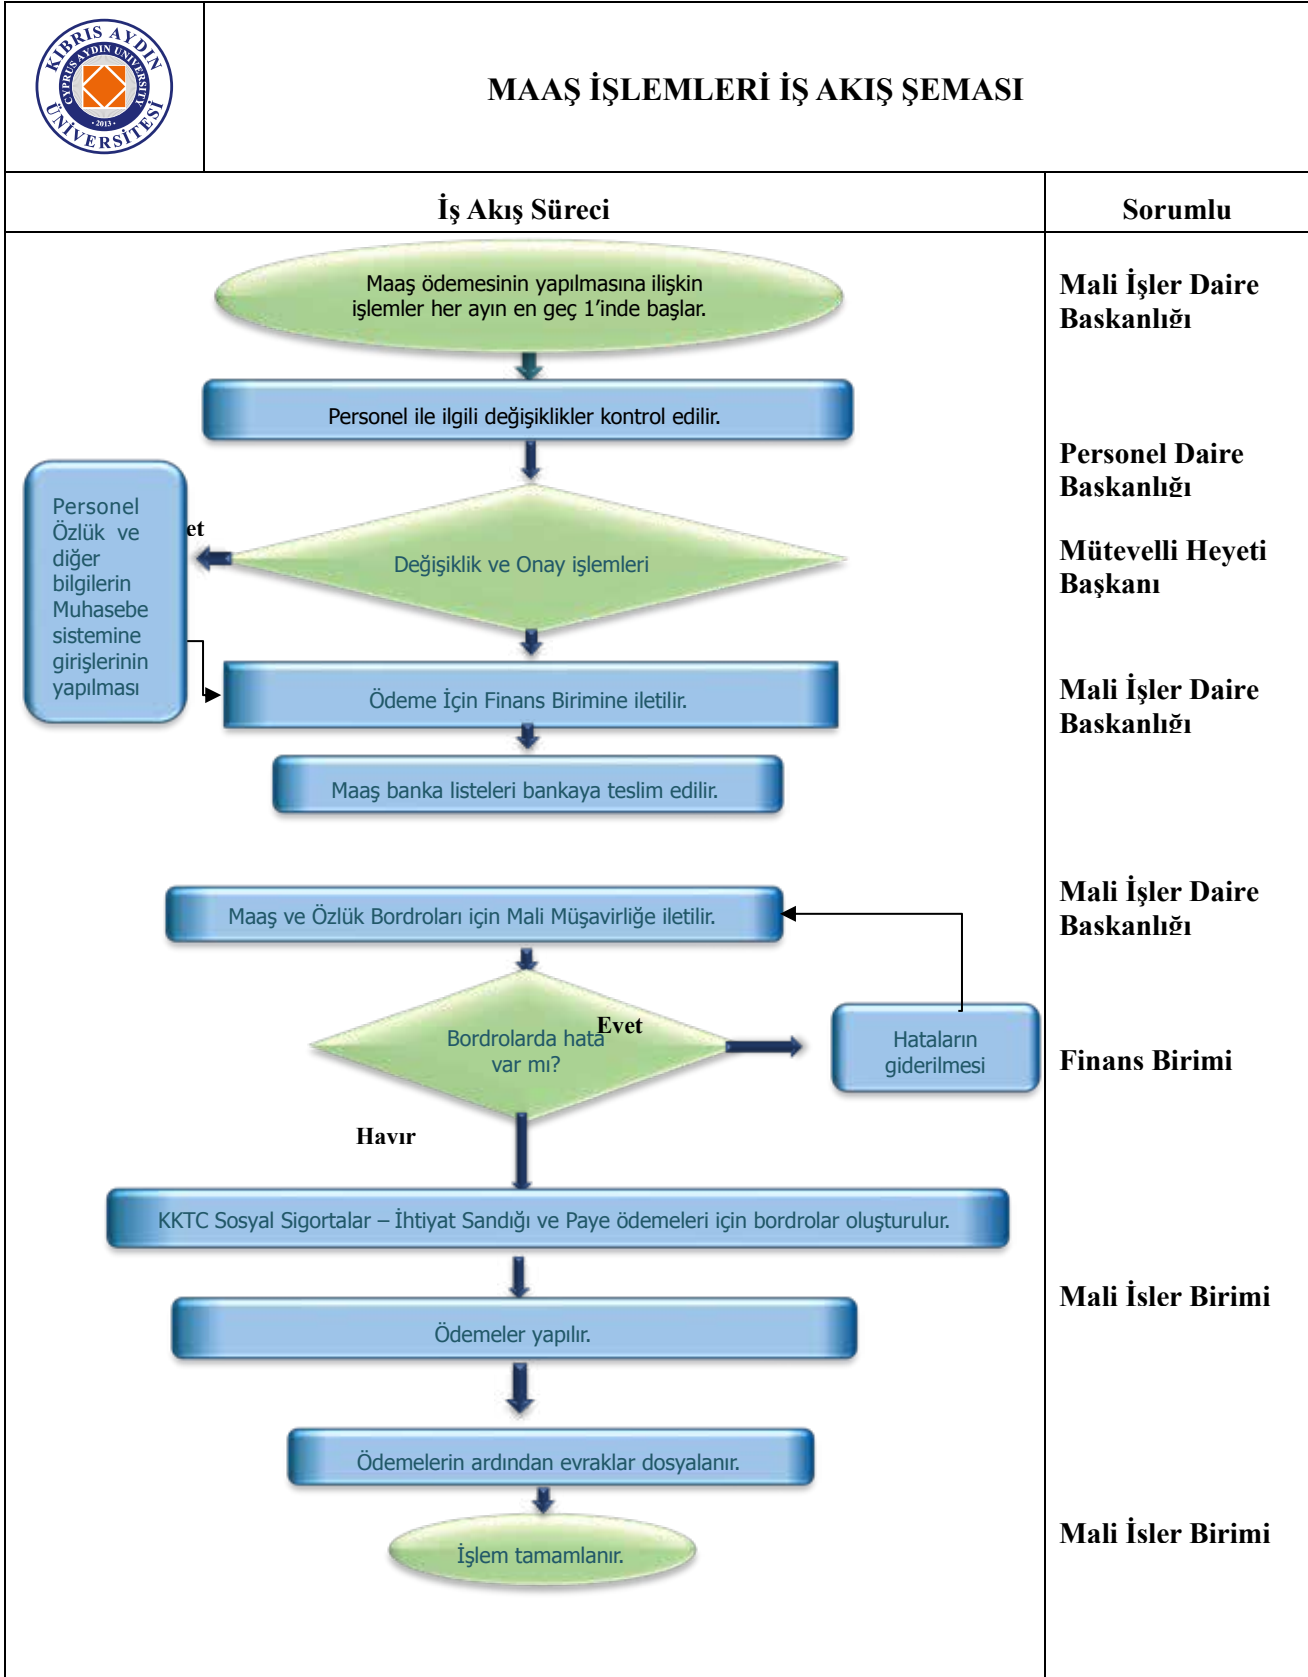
KIBRIS AYDIN ÜNİVERSİTESİ CYPRUS AYDIN UNIVERSITY 2013

MAAŞ İŞLEMLERİ İŞ AKIŞ ŞEMASI

| İş Akış Süreci | Sorumlu |
|---|---|

Maaş ödemesinin yapılmasına ilişkin işlemler her ayın en geç 1'inde başlar.

Mali İşler Daire Baskanlığı

Personel ile ilgili değişiklikler kontrol edilir.

Personel Daire Baskanlığı

Personel Özlük ve diğer bilgilerin Muhasebe sistemine girişlerinin yapılması

et

Değişiklik ve Onay işlemleri

Mütevelli Heyeti Başkanı

Ödeme İçin Finans Birimine iletilir.

Mali İşler Daire Baskanlığı

Maaş banka listeleri bankaya teslim edilir.

Maaş ve Özlük Bordroları için Mali Müşavirliğe iletilir.

Mali İşler Daire Baskanlığı

Bordrolarda hata var mı?

Evet

Hataların giderilmesi

Finans Birimi

Havır

KKTC Sosyal Sigortalar – İhtiyat Sandığı ve Paye ödemeleri için bordrolar oluşturulur.

Mali İsler Birimi

Ödemeler yapılır.

Ödemelerin ardından evraklar dosyalanır.

İşlem tamamlanır.

Mali İsler Birimi